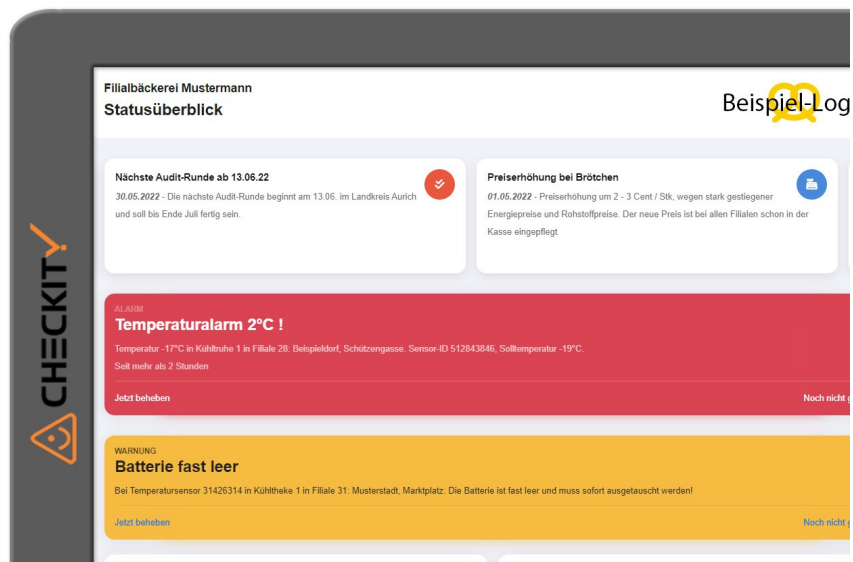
CHECKIT

Filialbäckerei Mustermann
Statusüberblick

Beispiel-Log

Nächste Audit-Runde ab 13.06.22
30.05.2022 - Die nächste Audit-Runde beginnt am 13.06. im Landkreis Aurich und soll bis Ende Juli fertig sein.

Preiserhöhung bei Brötchen
01.05.2022 - Preiserhöhung um 2 - 3 Cent / Stk, wegen stark gestiegener Energiepreise und Rohstoffpreise. Der neue Preis ist bei allen Filialen schon in der Kasse eingepflegt.

ALARM
Temperaturalarm 2°C !
Temperatur -17°C in Kühltruhe 1 in Filiale 28: Beispieldorf, Schützengasse. Sensor-ID 512843846, Solltemperatur -19°C.
Seit mehr als 2 Stunden

Jetzt beheben
Noch nicht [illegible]

WARNUNG
Batterie fast leer
Bei Temperatursensor 31426314 in Kühltheke 1 in Filiale 31: Musterstadt, Marktplatz: Die Batterie ist fast leer und muss sofort ausgetauscht werden!

Jetzt beheben
Noch nicht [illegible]